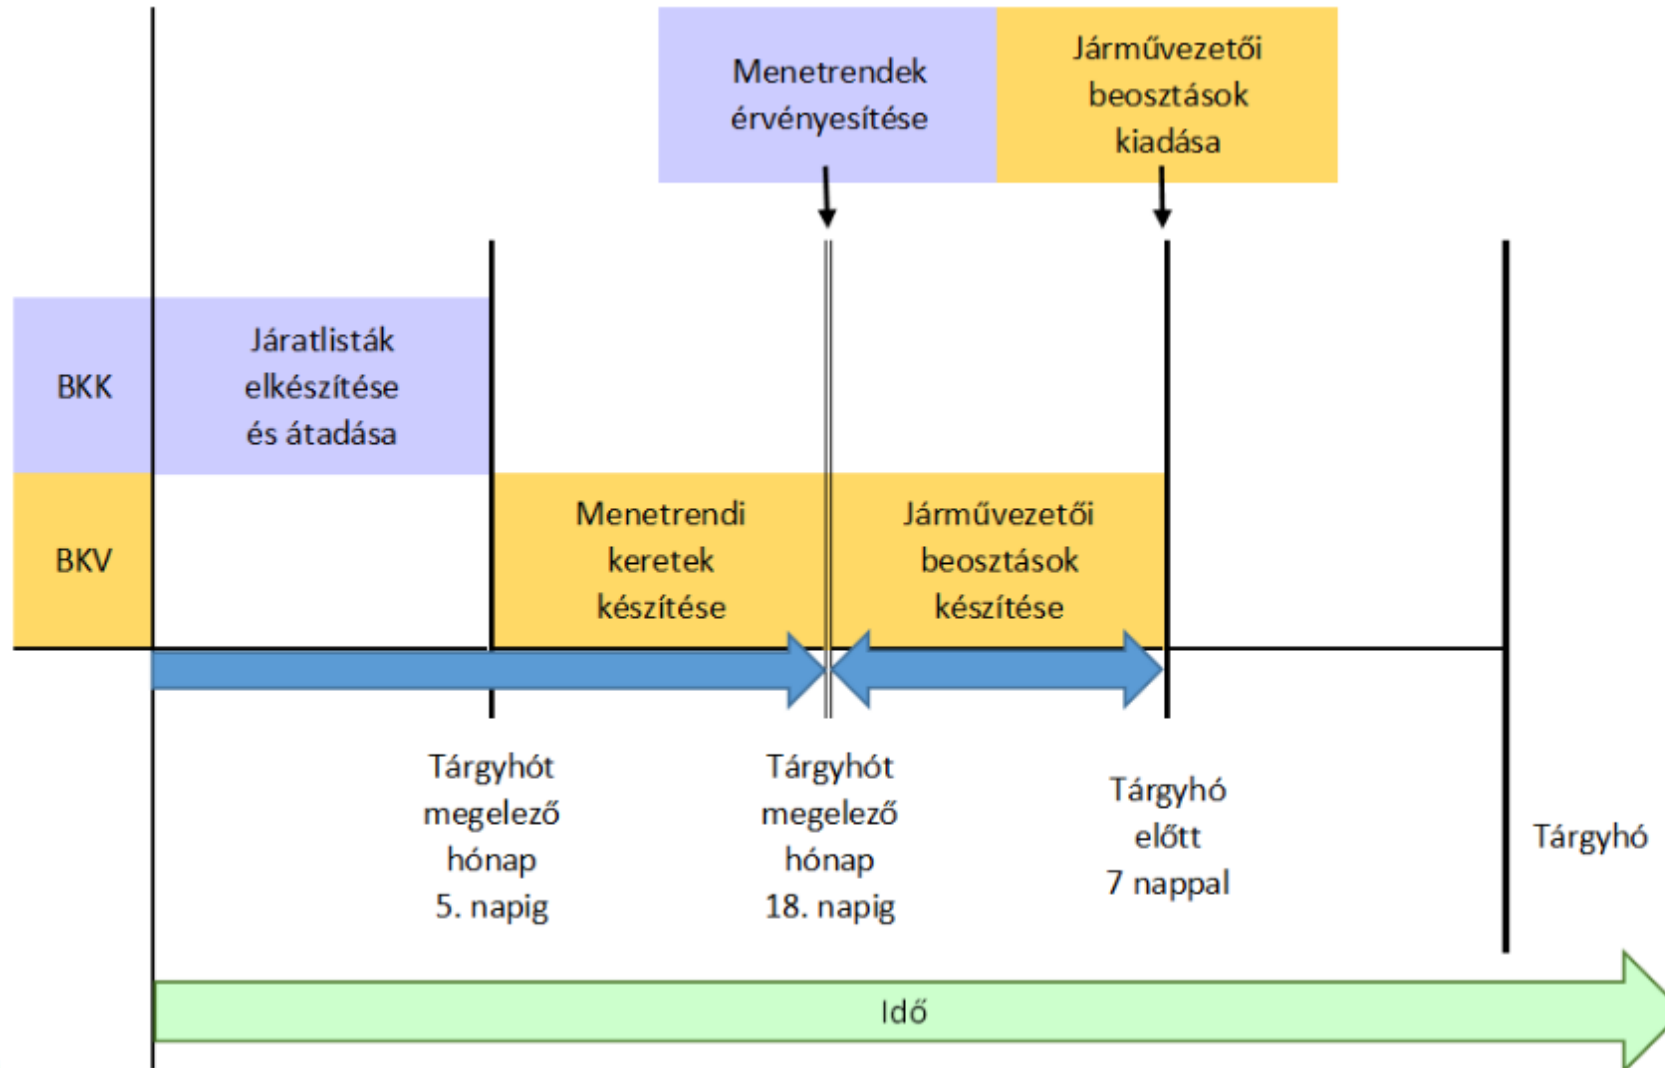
Menetrendek érvényesítése

Járművezetői beosztások kiadása

BKK

Járatlisták elkészítése és átadása

BKV

Menetrendi keretek készítése

Járművezetői beosztások készítése

Tárgyhót megelező hónap 5. napig

Tárgyhót megelező hónap 18. napig

Tárgyhó előtt 7 nappal

Tárgyhó

Idő